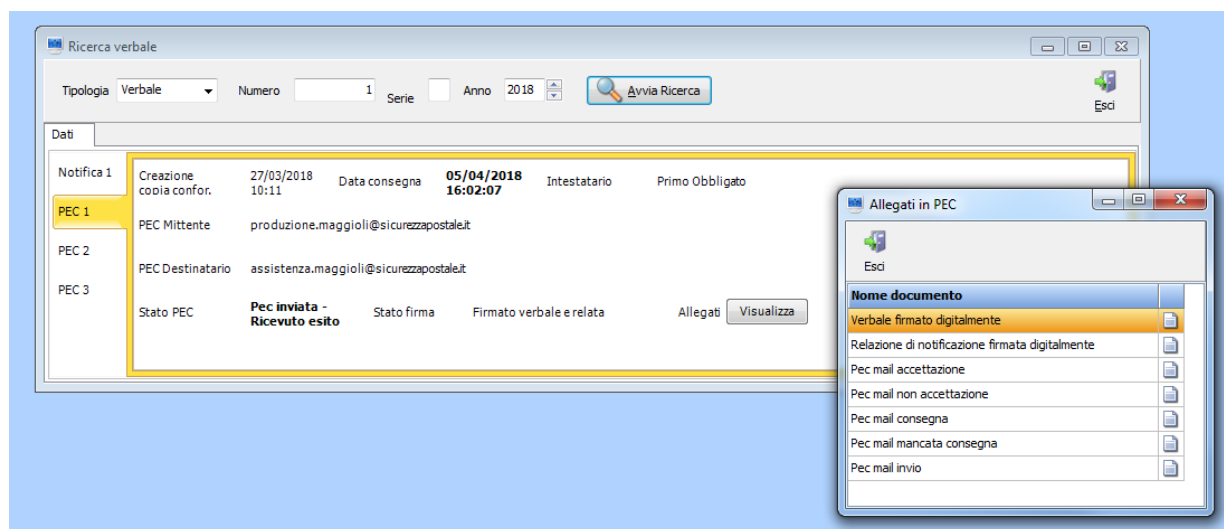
Ricerca verbale

Tipologia Verbale Numero 1 Serie Anno 2018 Avvia Ricerca

Esci

Dati

Notifica 1

PEC 1

PEC 2

PEC 3

Creazione copia confor. 27/03/2018 10:11 Data consegna **05/04/2018 16:02:07** Intestatario Primo Obbligato

PEC Mittente produzione.maggioli@sicurezzapostale.it

PEC Destinatario assistenza.maggioli@sicurezzapostale.it

Stato PEC **Pec inviata - Ricevuto esito** Stato firma Firmato verbale e relata Allegati Visualizza

Allegati in PEC

Esci

| Nome documento | |
|---|---|
| Verbale firmato digitalmente | |
| Relazione di notificazione firmata digitalmente | |
| Pec mail accettazione | |
| Pec mail non accettazione | |
| Pec mail consegna | |
| Pec mail mancata consegna | |
| Pec mail invio | |